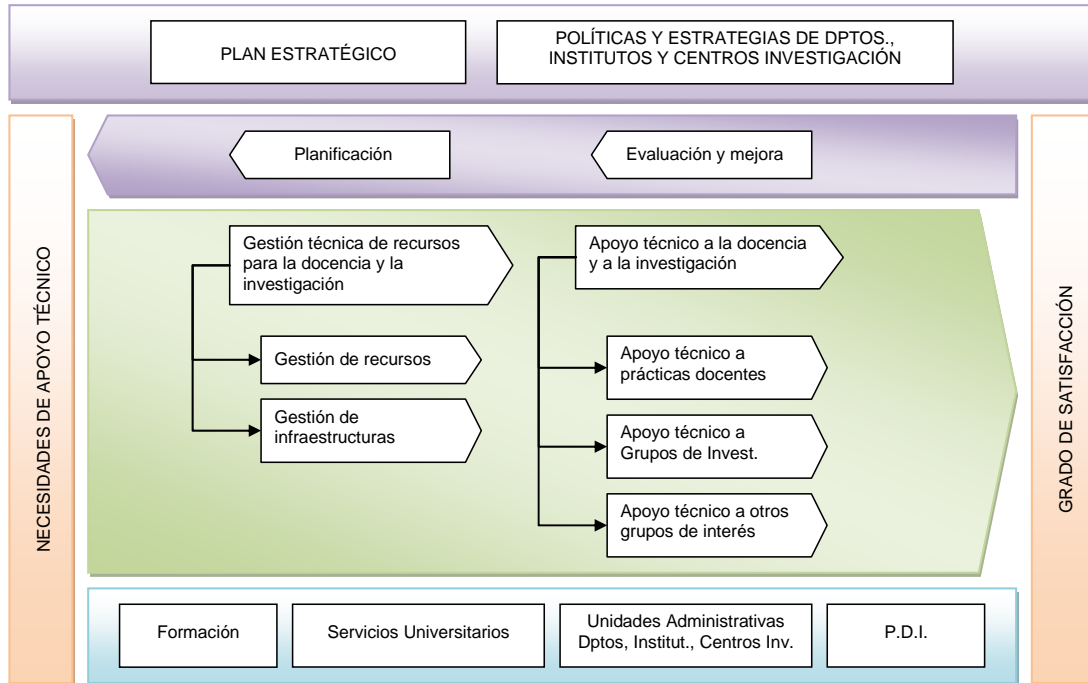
PLAN ESTRATÉGICO

POLÍTICAS Y ESTRATEGIAS DE DPTOS., INSTITUTOS Y CENTROS INVESTIGACIÓN

NECESIDADES DE APOYO TÉCNICO

Planificación

Evaluación y mejora

GRADO DE SATISFACCIÓN

Gestión técnica de recursos para la docencia y la investigación

Gestión de recursos

Gestión de infraestructuras

Apoyo técnico a la docencia y a la investigación

Apoyo técnico a prácticas docentes

Apoyo técnico a Grupos de Invest.

Apoyo técnico a otros grupos de interés

Formación

Servicios Universitarios

Unidades Administrativas Dptos, Institut., Centros Inv.

P.D.I.